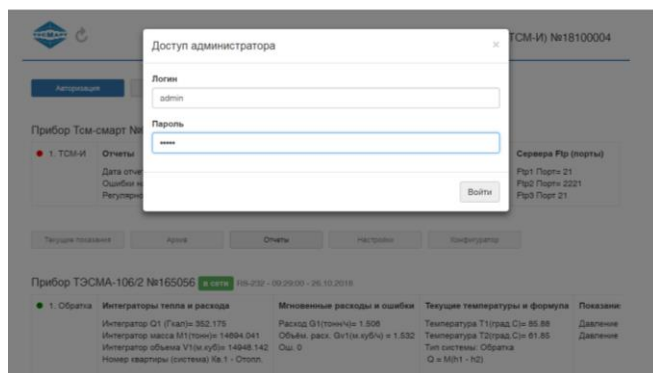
ТСМ-И) №18100004

Доступ администратора

×

Логин

admin

Пароль

•••••

Войти

Авторизация

Прибор Тсм-смарт №

● 1. ТСМ-И

Отчеты

Дата отче

Ошибки н

Регулярн

Сервера Ftp (порты)

Ftp1 Порт= 21

Ftp2 Порт= 2221

Ftp3 Порт 21

Текущие показания

Архив

Отчеты

Настройки

Конфигуратор

Прибор ТЭСМА-106/2 №165056 в сети 08-232 - 09:29:00 - 26.10.2018

● 1. Обратка

Интеграторы тепла и расхода

Интегратор Q1 (Гкал)= 352.175

Интегратор масса M1(тонн)= 14694.041

Интегратор объема V1(м.куб)= 14948.142

Номер квартиры (система) Кв.1 - Отопл.

Мгновенные расходы и ошибки

Расход G1(тонн/ч)= 1.506

Объем. расх. Gv1(м.куб/ч) = 1.532

Ош. 0

Текущие температуры и формула

Температура T1(град.С)= 85.88

Температура T2(град.С)= 61.85

Тип системы: Обратка

Q = M(h1 - h2)

Показани

Давление

Давление